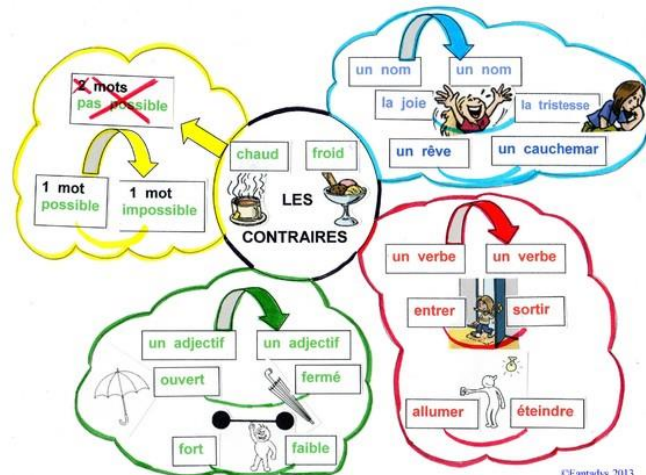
2 mots
pas possible

1 mot
possible

1 mot
impossible

chaud

froid

LES
CONTRAIRES

un nom

un nom

la joie

la tristesse

un rêve

un cauchemar

un verbe

un verbe

entrer

sortir

allumer

éteindre

un adjectif

un adjectif

ouvert

fermé

fort

faible

©Fantadys 2013